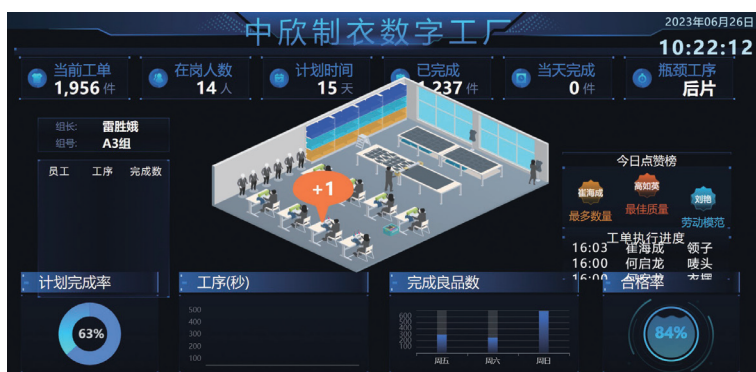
中欣制衣数字工厂

2023年06月26日
10:22:12

当前工单 1,956件
在岗人数 14人
计划时间 15天
已完成 1,237件
当天完成 0件
瓶颈工序 后片

组长: 雷胜娥
组号: A3组

员工 工序 完成数

+1

今日点赞榜
崔海成 最多数量
高如英 最佳质量
刘艳 劳动模范

工单执行进度
16:03 崔海成 领子
16:00 何启龙 唛头
16:00 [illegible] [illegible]

计划完成率
63%

工序(秒)
500
400
300
200
100

完成良品数
600
500
400
300
200
100
周五 周六 周日

合格率
84%